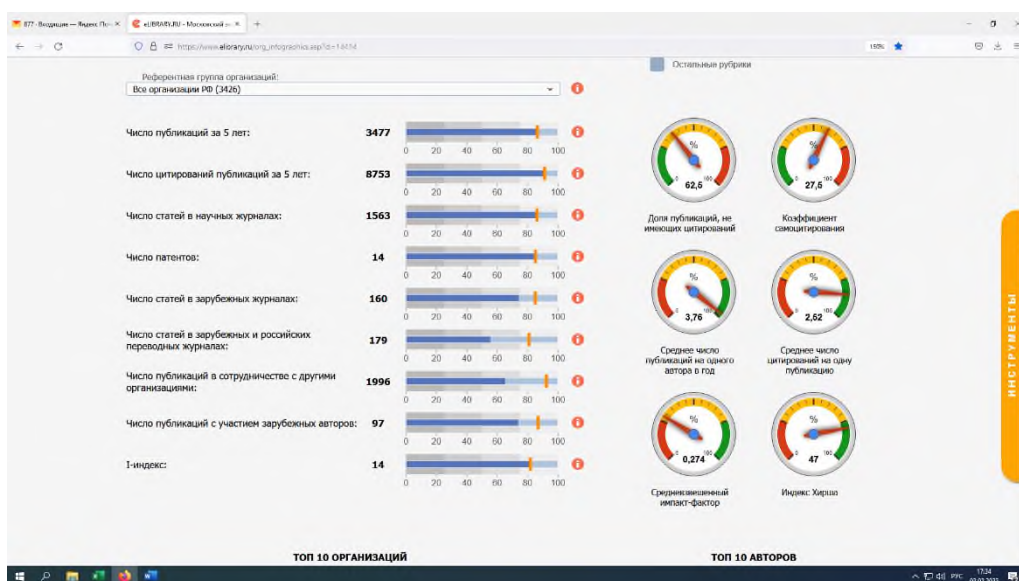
877 - Входящие — Яндекс По... × eLIBRARY.RU - Московский г... × +

https://www.elibrary.ru/org_infographics.asp?id=14414

150%

Остальные рубрики

Референтная группа организаций:

Все организации РФ (3426)

Число публикаций за 5 лет: 3477
0 20 40 60 80 100

Число цитирований публикаций за 5 лет: 8753
0 20 40 60 80 100

Число статей в научных журналах: 1563
0 20 40 60 80 100

Число патентов: 14
0 20 40 60 80 100

Число статей в зарубежных журналах: 160
0 20 40 60 80 100

Число статей в зарубежных и российских переводных журналах: 179
0 20 40 60 80 100

Число публикаций в сотрудничестве с другими организациями: 1996
0 20 40 60 80 100

Число публикаций с участием зарубежных авторов: 97
0 20 40 60 80 100

I-индекс: 14
0 20 40 60 80 100

% 0 100 62,5
Доля публикаций, не имеющих цитирований

% 0 100 27,5
Коэффициент самоцитирования

% 0 100 3,76
Среднее число публикаций на одного автора в год

% 0 100 2,62
Среднее число цитирований на одну публикацию

% 0 100 0,274
Средневзвешенный импакт-фактор

% 0 100 47
Индекс Хирша

ИНСТРУМЕНТЫ

ТОП 10 ОРГАНИЗАЦИЙ

ТОП 10 АВТОРОВ

РУС 17:24